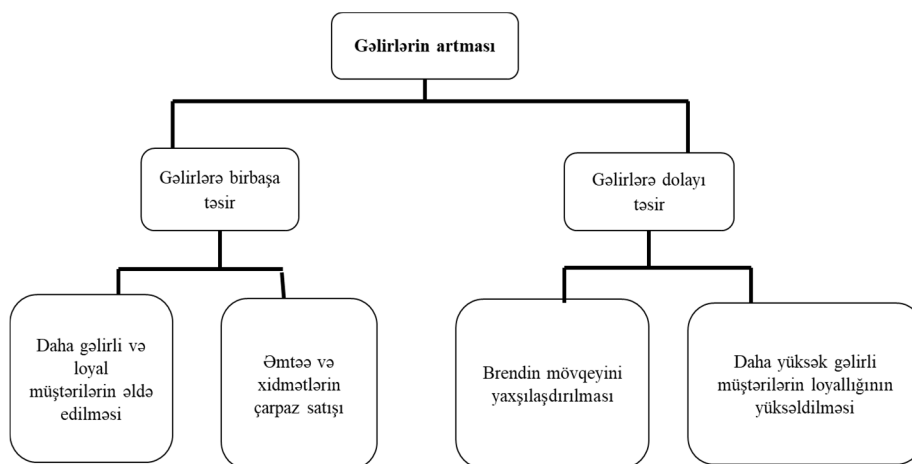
Gəlirlərin artması

Gəlirlərə birbaşa təsir

Gəlirlərə dolayı təsir

Daha gəlirli və loyal müştərilərin əldə edilməsi

Əmtəə və xidmətlərin çarpaz satışı

Brendin mövqeyini yaxşılaşdırılması

Daha yüksək gəlirli müştərilərin loyallığının yüksəldilməsi